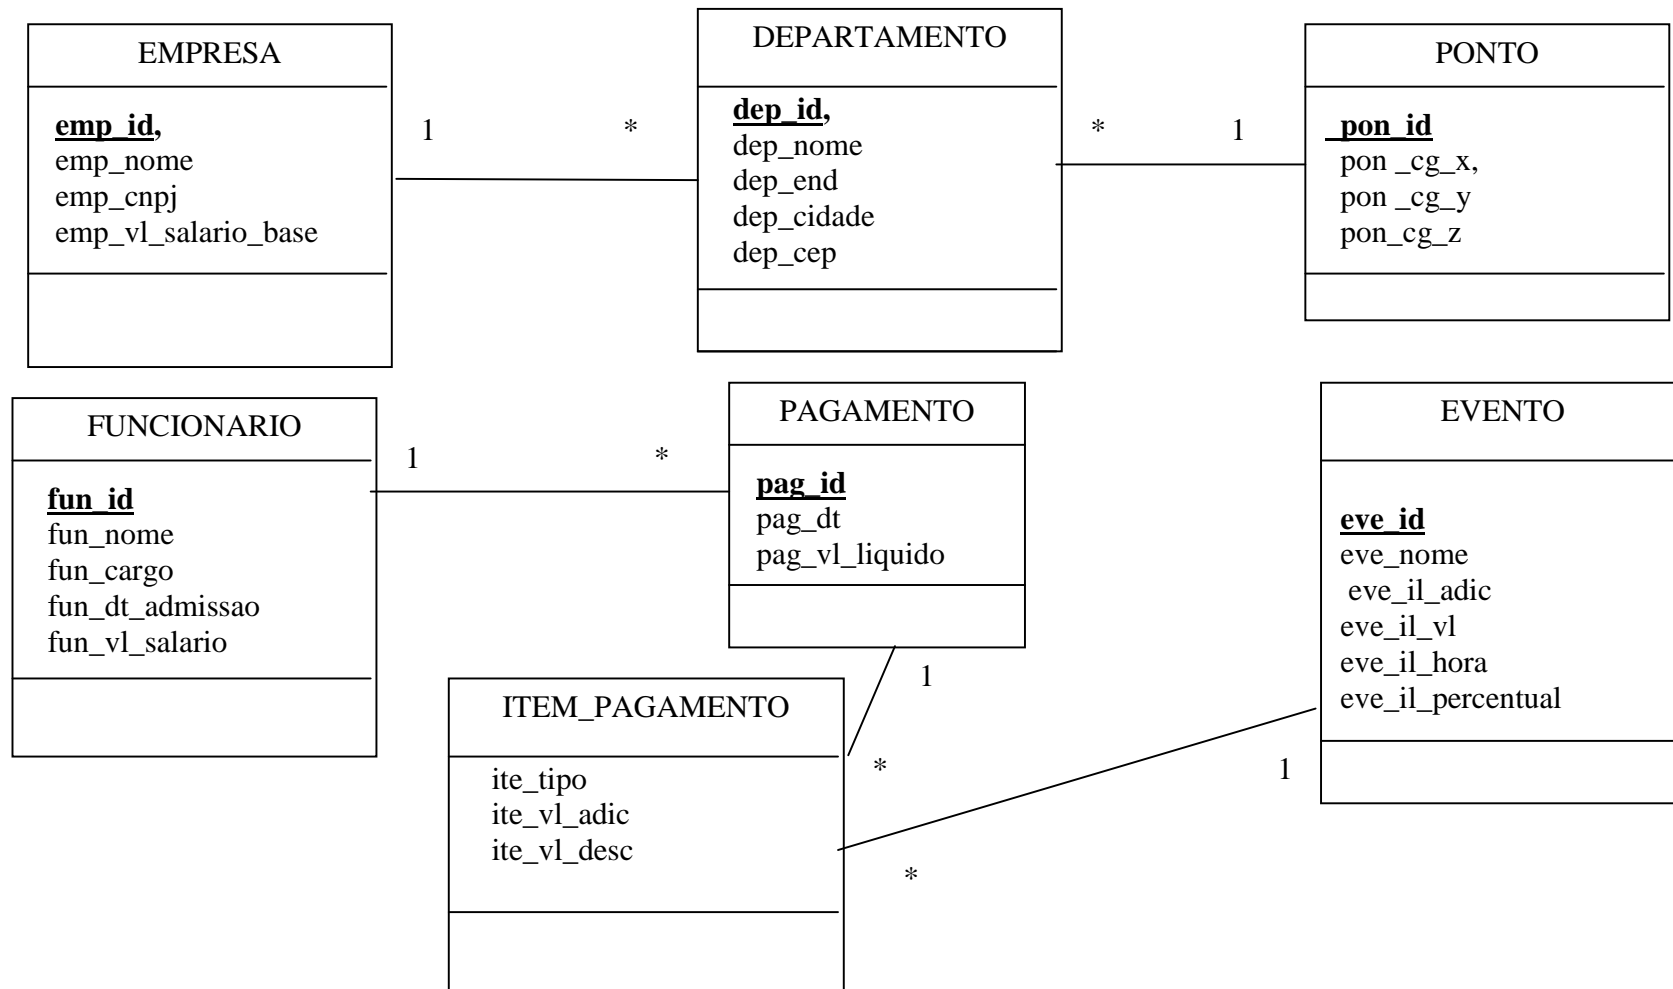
EMPRESA

emp_id,
emp_nome
emp_cnpj
emp_vl_salario_base

1 *

DEPARTAMENTO

dep_id,
dep_nome
dep_end
dep_cidade
dep_cep

* 1

PONTO

pon_id
pon _cg_x,
pon _cg_y
pon_cg_z

FUNCIONARIO

fun_id
fun_nome
fun_cargo
fun_dt_admissao
fun_vl_salario

1 *

PAGAMENTO

pag_id
pag_dt
pag_vl_liquido

EVENTO

eve_id
eve_nome
eve_il_adic
eve_il_vl
eve_il_hora
eve_il_percentual

1

ITEM_PAGAMENTO

ite_tipo
ite_vl_adic
ite_vl_desc

*

1

*